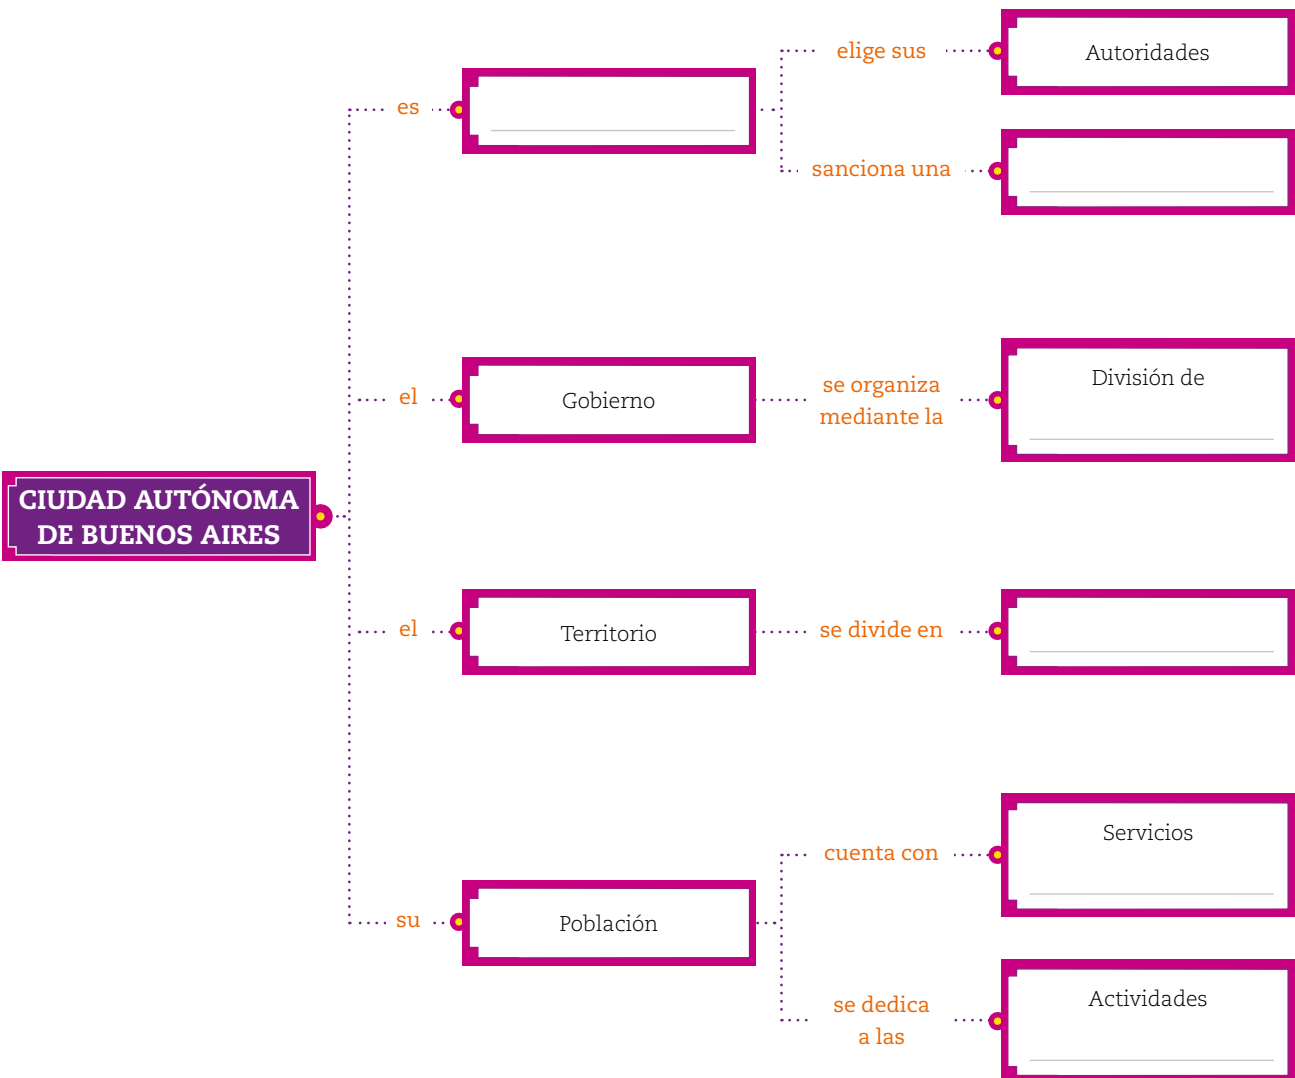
CIUDAD AUTÓNOMA DE BUENOS AIRES

es

elige sus

Autoridades

sanciona una

el

Gobierno

se organiza mediante la

División de

el

Territorio

se divide en

su

Población

cuenta con

Servicios

se dedica a las

Actividades